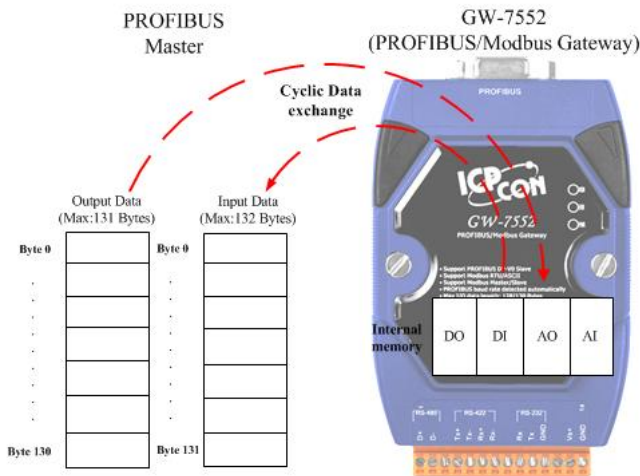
PROFIBUS
Master

GW-7552
(PROFIBUS/Modbus Gateway)

Cyclic Data exchange

PROFIBUS

ICP CON

GW-7552

PROFIBUS/Modbus Gateway

Output Data
(Max:131 Bytes)

Input Data
(Max:132 Bytes)

Byte 0

Byte 0

.
.
.
.
.
.
.
.

Byte 130

Byte 131

• Support PROFIBUS DP-V0 Slave
• Support Modbus RTU/ASCII
• Support Modbus Master/Slave
• PROFIBUS baud rate detected automatically
• Max I/O data length: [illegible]

Internal memory

| DO | DI | AO | AI |
|---|---|---|---|

RS-485

RS-422

RS-232

D+ D- T+ T- R+ R- Rx Tx GND Vs+ GND